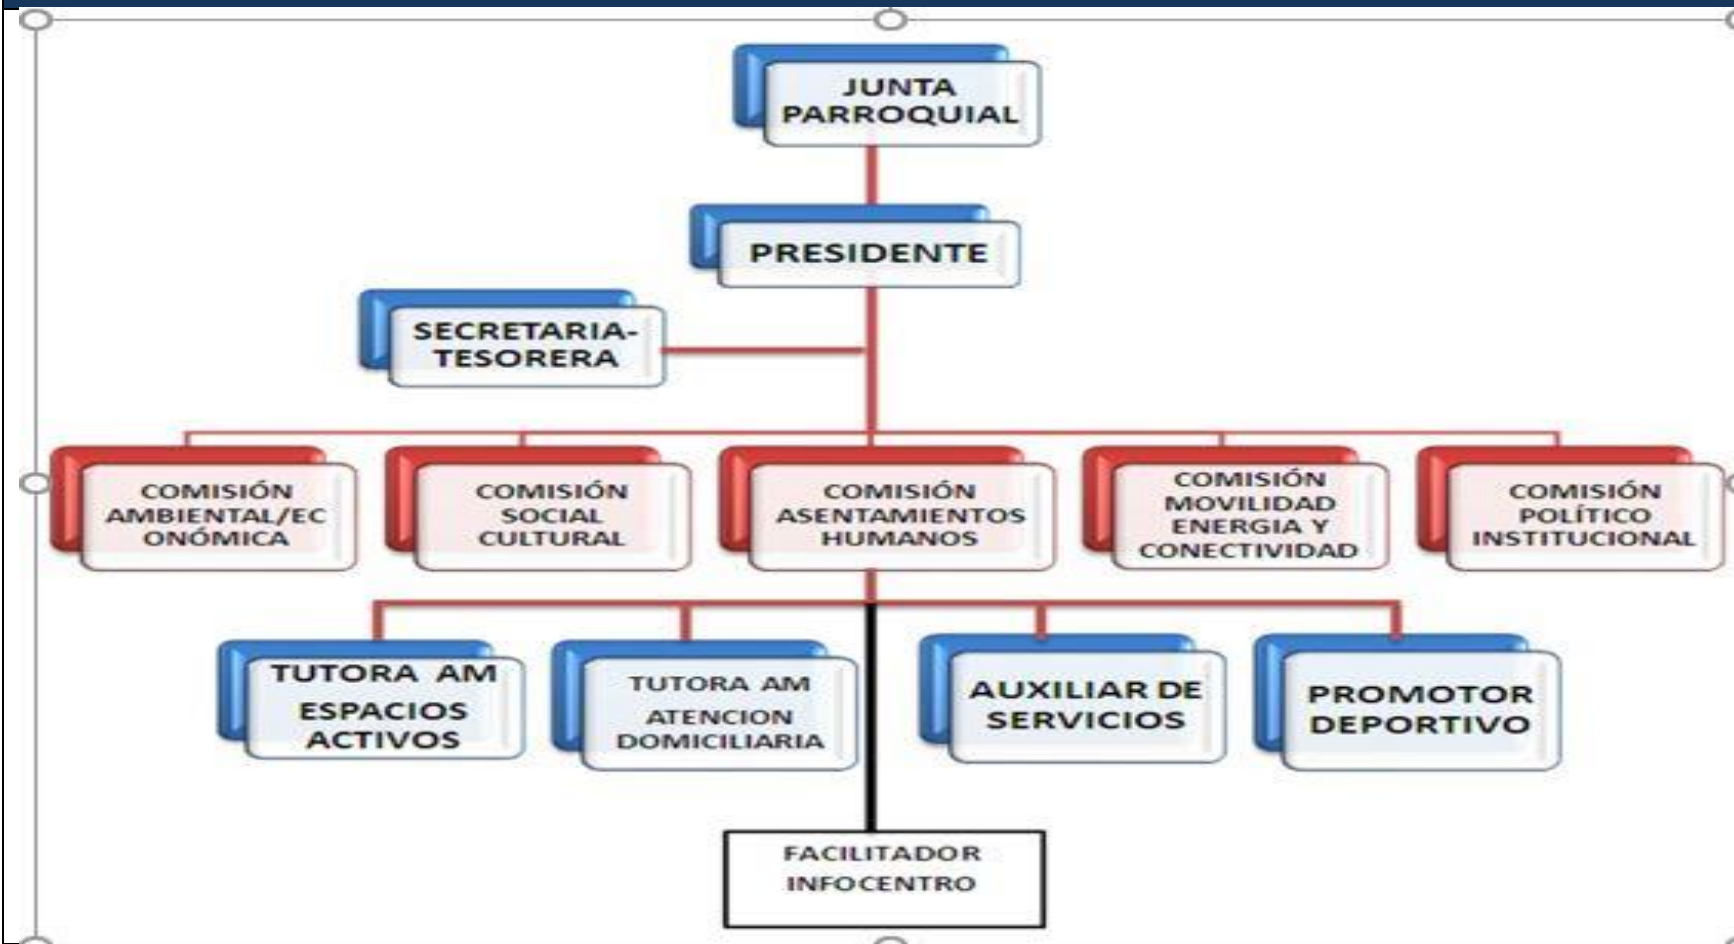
JUNTA PARROQUIAL

PRESIDENTE

SECRETARIA-TESORERA

COMISIÓN AMBIENTAL/ECONÓMICA

COMISIÓN SOCIAL CULTURAL

COMISIÓN ASENTAMIENTOS HUMANOS

COMISIÓN MOVILIDAD ENERGIA Y CONECTIVIDAD

COMISIÓN POLÍTICO INSTITUCIONAL

TUTORA AM ESPACIOS ACTIVOS

TUTORA AM ATENCION DOMICILIARIA

AUXILIAR DE SERVICIOS

PROMOTOR DEPORTIVO

FACILITADOR INFOCENTRO